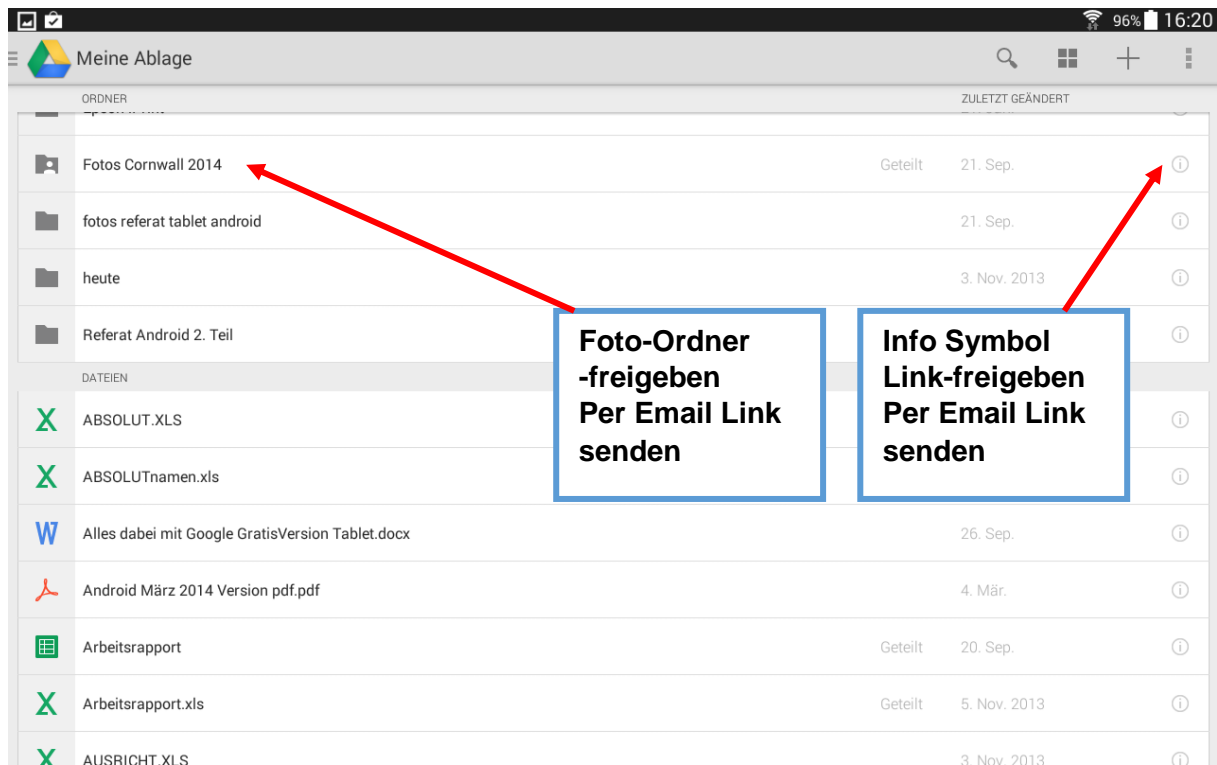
96% 16:20

Meine Ablage

ORDNER

ZULETZT GEÄNDERT

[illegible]

Fotos Cornwall 2014 Geteilt 21. Sep.

fotos referat tablet android 21. Sep.

heute 3. Nov. 2013

Referat Android 2. Teil

DATEIEN

ABSOLUT.XLS

ABSOLUTnamen.xls

Alles dabei mit Google GratisVersion Tablet.docx 26. Sep.

Android März 2014 Version pdf.pdf 4. Mär.

Arbeitsrapport Geteilt 20. Sep.

Arbeitsrapport.xls Geteilt 5. Nov. 2013

AUSRICHT.XLS 3. Nov. 2013

Foto-Ordner -freigeben Per Email Link senden

Info Symbol Link-freigeben Per Email Link senden